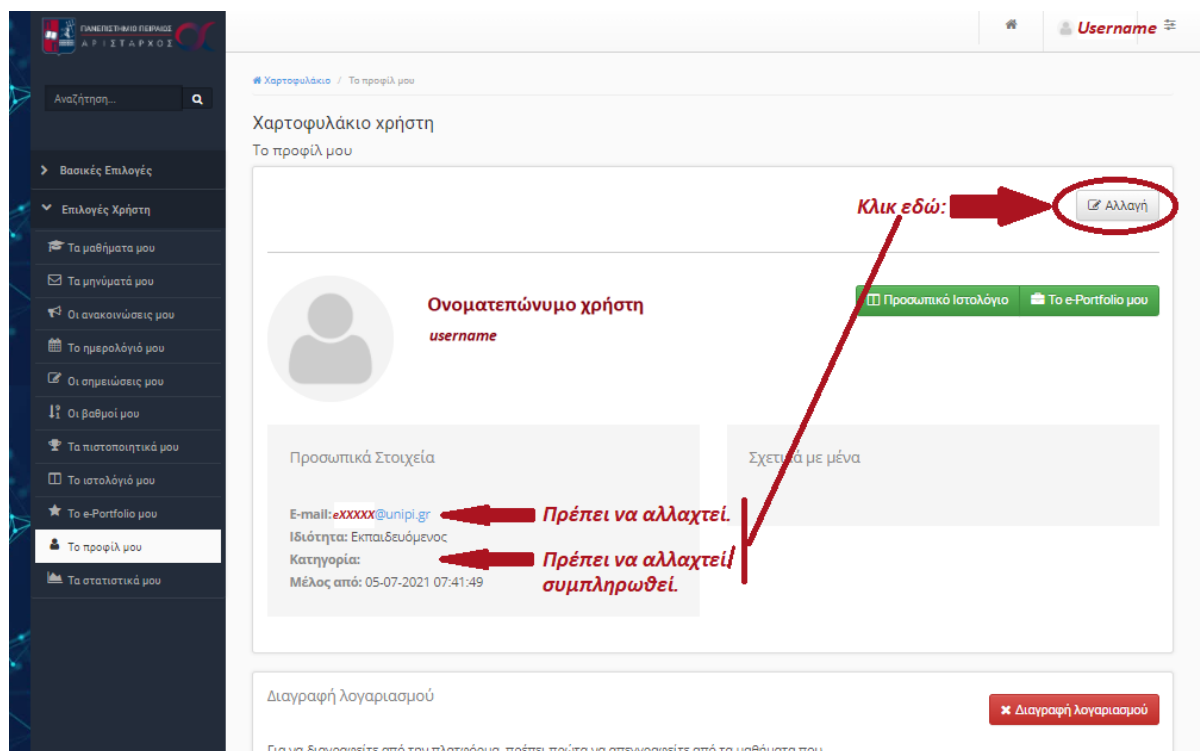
ΠΑΝΕΠΙΣΤΗΜΙΟ ΠΕΙΡΑΙΩΣ
ΑΡΙΣΤΑΡΧΟΣ

Username

Αναζήτηση...

Βασικές Επιλογές

Επιλογές Χρήστη

Τα μαθήματα μου

Τα μηνύματά μου

Οι ανακοινώσεις μου

Το ημερολόγιό μου

Οι σημειώσεις μου

Οι βαθμοί μου

Τα πιστοποιητικά μου

Το ιστολόγιό μου

Το e-Portfolio μου

Το προφίλ μου

Τα στατιστικά μου

Χαρτοφυλάκιο / Το προφίλ μου

Χαρτοφυλάκιο χρήστη

Το προφίλ μου

Κλικ εδώ:

Αλλαγή

Ονοματεπώνυμο χρήστη

username

Προσωπικό Ιστολόγιο

Το e-Portfolio μου

Προσωπικά Στοιχεία

Σχετικά με μένα

E-mail: eXXXXX@unipi.gr

Πρέπει να αλλαχτεί.

Ιδιότητα: Εκπαιδευόμενος

Κατηγορία:

Πρέπει να αλλαχτεί/ συμπληρωθεί.

Μέλος από: 05-07-2021 07:41:49

Διαγραφή λογαριασμού

Διαγραφή λογαριασμού

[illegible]